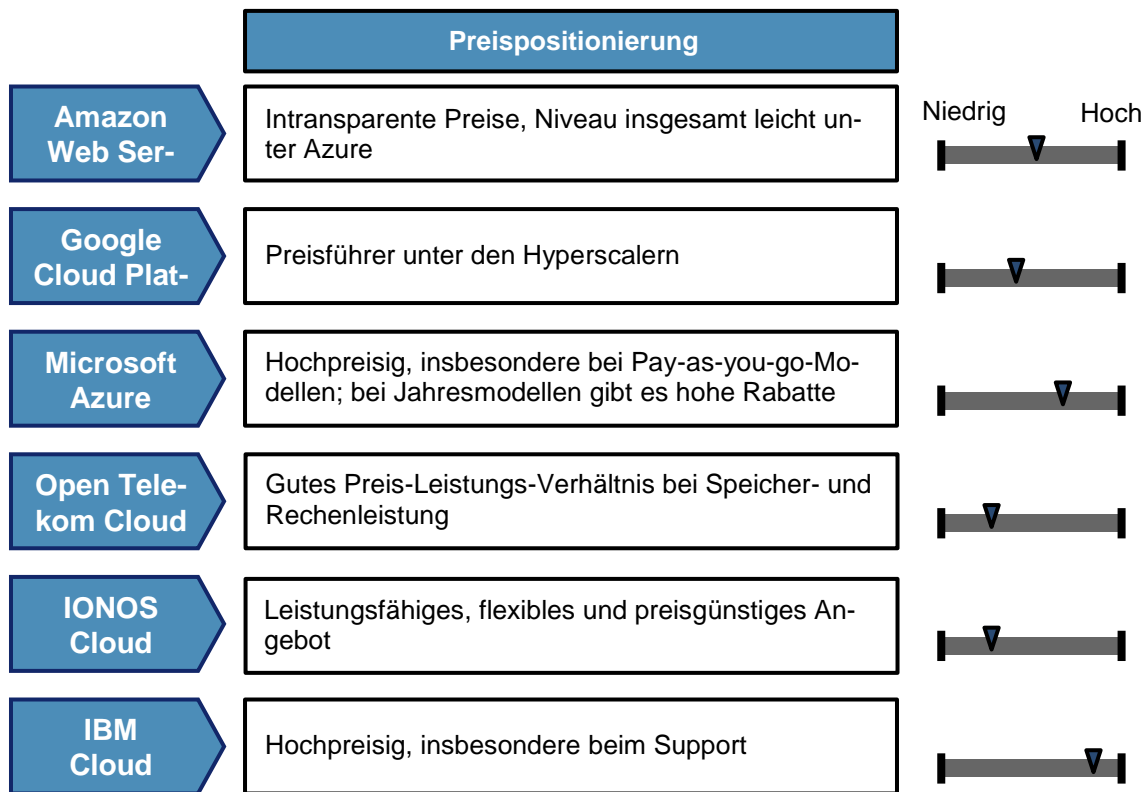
Preispositionierung

Amazon Web Ser-

Intransparente Preise, Niveau insgesamt leicht unter Azure

Niedrig Hoch

Google Cloud Plat-

Preisführer unter den Hyperscalern

Microsoft Azure

Hochpreisig, insbesondere bei Pay-as-you-go-Modellen; bei Jahresmodellen gibt es hohe Rabatte

Open Telekom Cloud

Gutes Preis-Leistungs-Verhältnis bei Speicher- und Rechenleistung

IONOS Cloud

Leistungsfähiges, flexibles und preisgünstiges Angebot

IBM Cloud

Hochpreisig, insbesondere beim Support